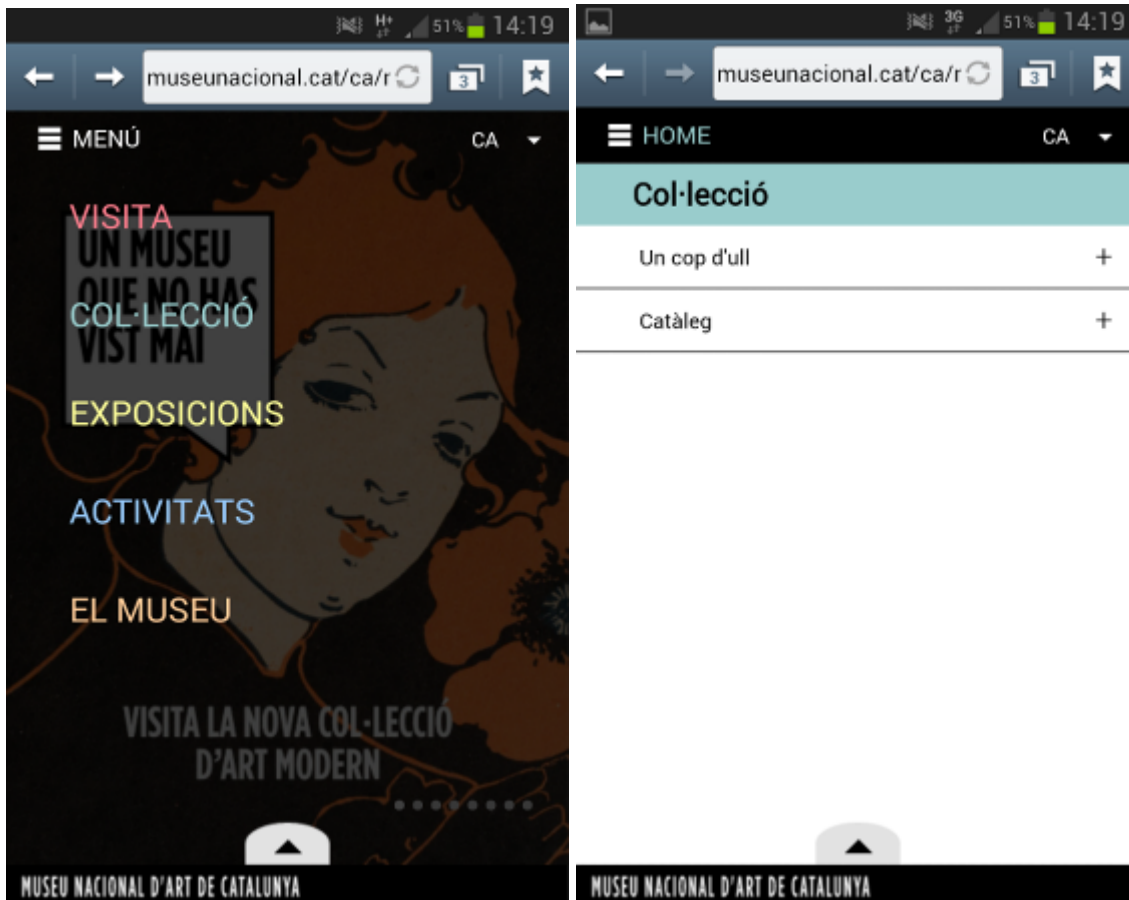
51% 14:19

museunacional.cat/ca/r

3

MENÚ

CA

VISITA

UN MUSEU QUE NO HAS VIST MAI

COL·LECCIÓ

EXPOSICIONS

ACTIVITATS

EL MUSEU

VISITA LA NOVA COL·LECCIÓ D'ART MODERN

MUSEU NACIONAL D'ART DE CATALUNYA

3G 51% 14:19

museunacional.cat/ca/r

3

HOME

CA

Col·lecció

Un cop d'ull +

Catàleg +

MUSEU NACIONAL D'ART DE CATALUNYA